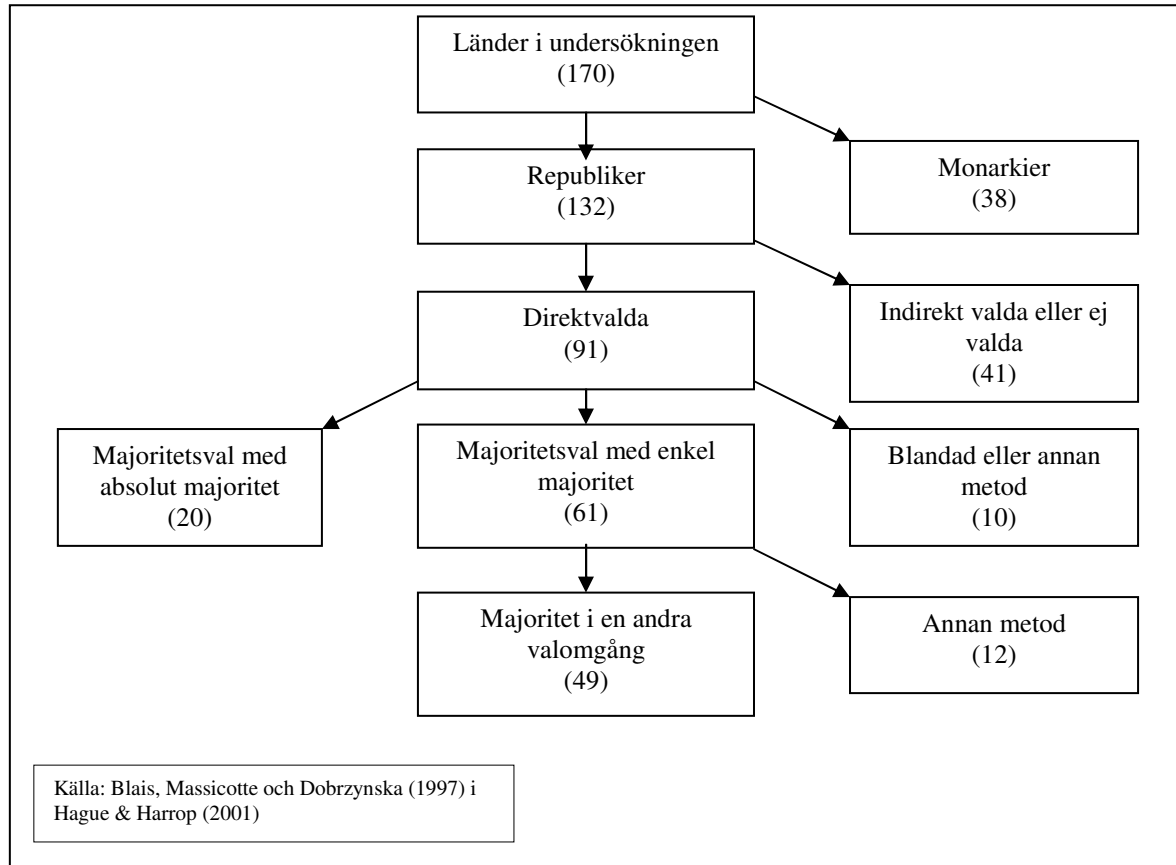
Länder i undersökningen
(170)

Monarkier
(38)

Republiker
(132)

Indirekt valda eller ej valda
(41)

Direktvalda
(91)

Majoritetsval med absolut majoritet
(20)

Majoritetsval med enkel majoritet
(61)

Blandad eller annan metod
(10)

Majoritet i en andra valomgång
(49)

Annan metod
(12)

Källa: Blais, Massicotte och Dobrzynska (1997) i Hague & Harrop (2001)